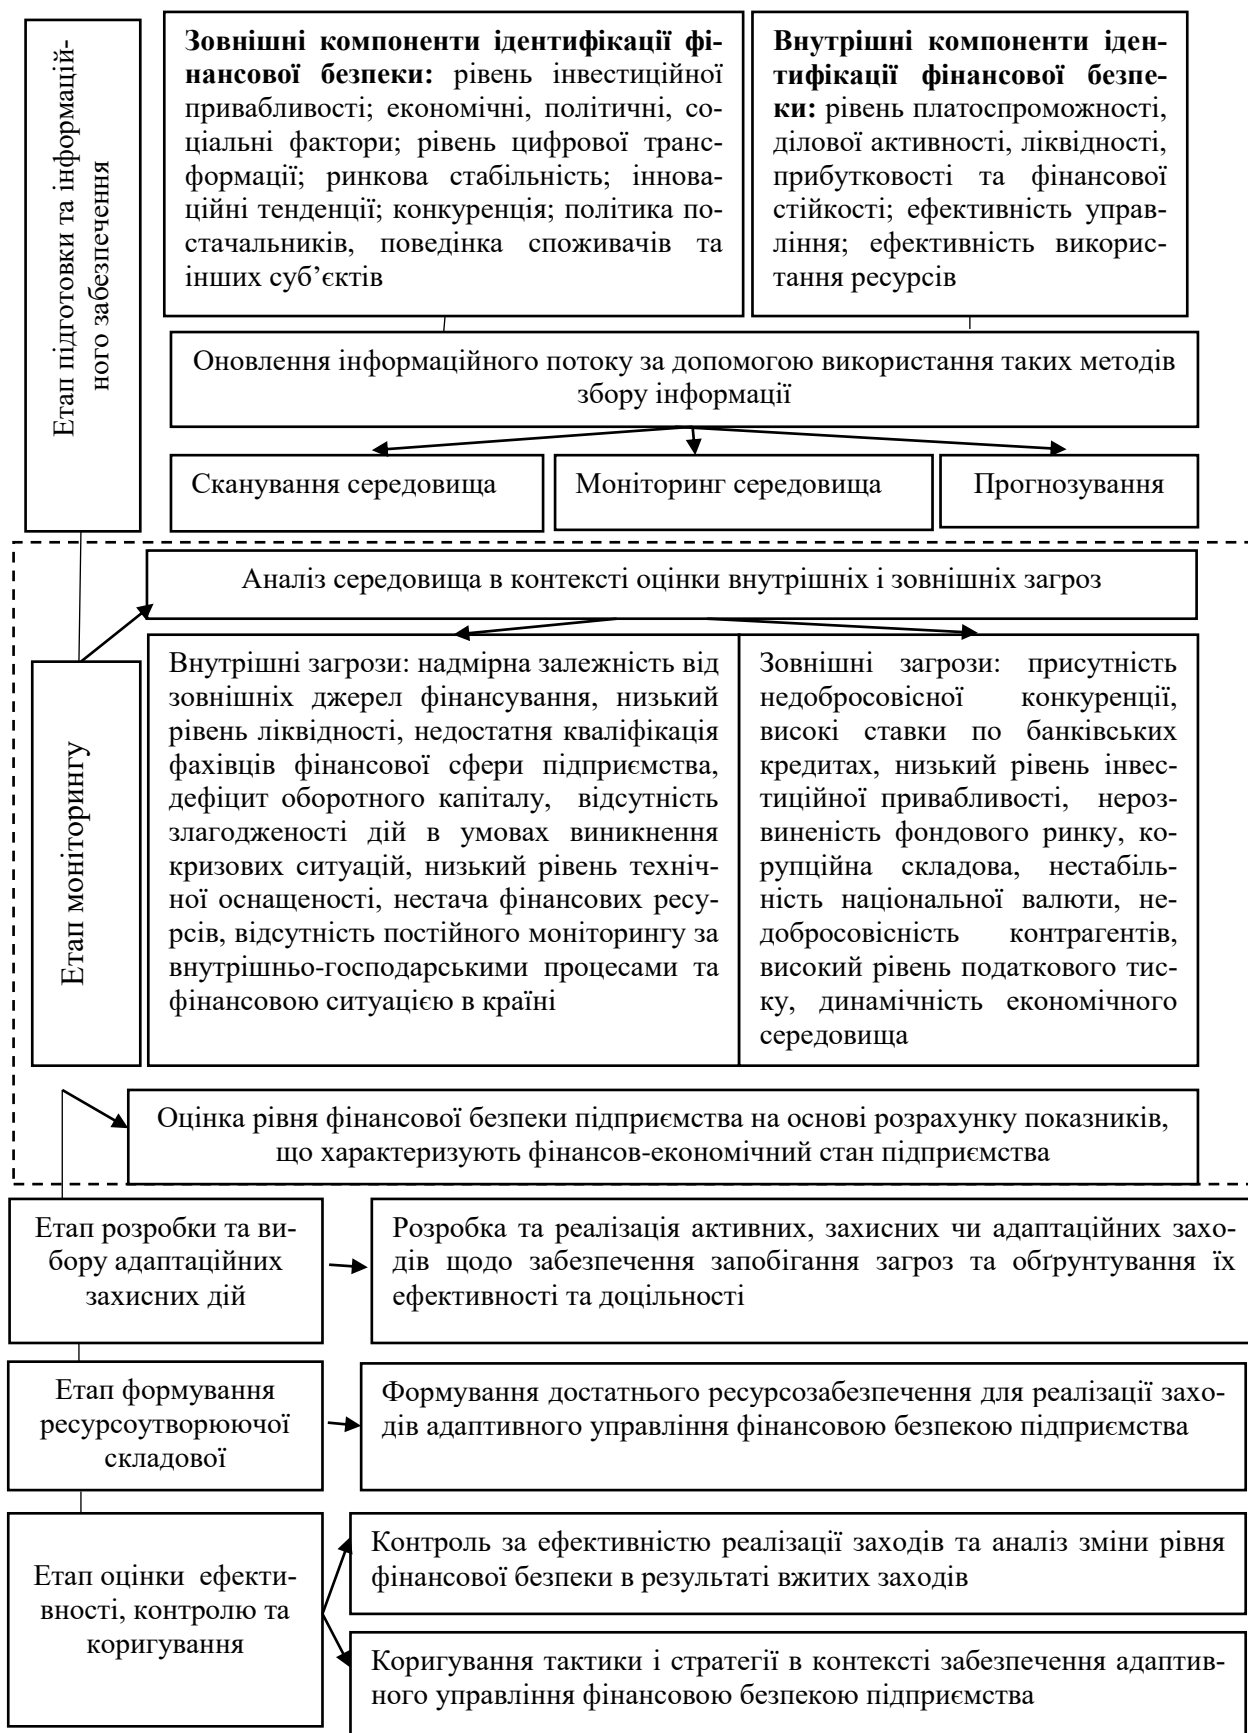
Етап підготовки та інформаційного забезпечення

**Зовнішні компоненти ідентифікації фінансової безпеки:** рівень інвестиційної привабливості; економічні, політичні, соціальні фактори; рівень цифрової трансформації; ринкова стабільність; інноваційні тенденції; конкуренція; політика постачальників, поведінка споживачів та інших суб'єктів

**Внутрішні компоненти ідентифікації фінансової безпеки:** рівень платоспроможності, ділової активності, ліквідності, прибутковості та фінансової стійкості; ефективність управління; ефективність використання ресурсів

Оновлення інформаційного потоку за допомогою використання таких методів збору інформації

Сканування середовища

Моніторинг середовища

Прогнозування

Етап моніторингу

Аналіз середовища в контексті оцінки внутрішніх і зовнішніх загроз

Внутрішні загрози: надмірна залежність від зовнішніх джерел фінансування, низький рівень ліквідності, недостатня кваліфікація фахівців фінансової сфери підприємства, дефіцит оборотного капіталу, відсутність злагодженості дій в умовах виникнення кризових ситуацій, низький рівень технічної оснащеності, нестача фінансових ресурсів, відсутність постійного моніторингу за внутрішньо-господарськими процесами та фінансовою ситуацією в країні

Зовнішні загрози: присутність недобросовісної конкуренції, високі ставки по банківських кредитах, низький рівень інвестиційної привабливості, нерозвиненість фондового ринку, корупційна складова, нестабільність національної валюти, недобросовісність контрагентів, високий рівень податкового тиску, динамічність економічного середовища

Оцінка рівня фінансової безпеки підприємства на основі розрахунку показників, що характеризують фінансов-економічний стан підприємства

Етап розробки та вибору адаптаційних захисних дій

Розробка та реалізація активних, захисних чи адаптаційних заходів щодо забезпечення запобігання загроз та обґрунтування їх ефективності та доцільності

Етап формування ресурсоутворюючої складової

Формування достатнього ресурсозабезпечення для реалізації заходів адаптивного управління фінансовою безпекою підприємства

Етап оцінки ефективності, контролю та коригування

Контроль за ефективністю реалізації заходів та аналіз зміни рівня фінансової безпеки в результаті вжитих заходів

Коригування тактики і стратегії в контексті забезпечення адаптивного управління фінансовою безпекою підприємства